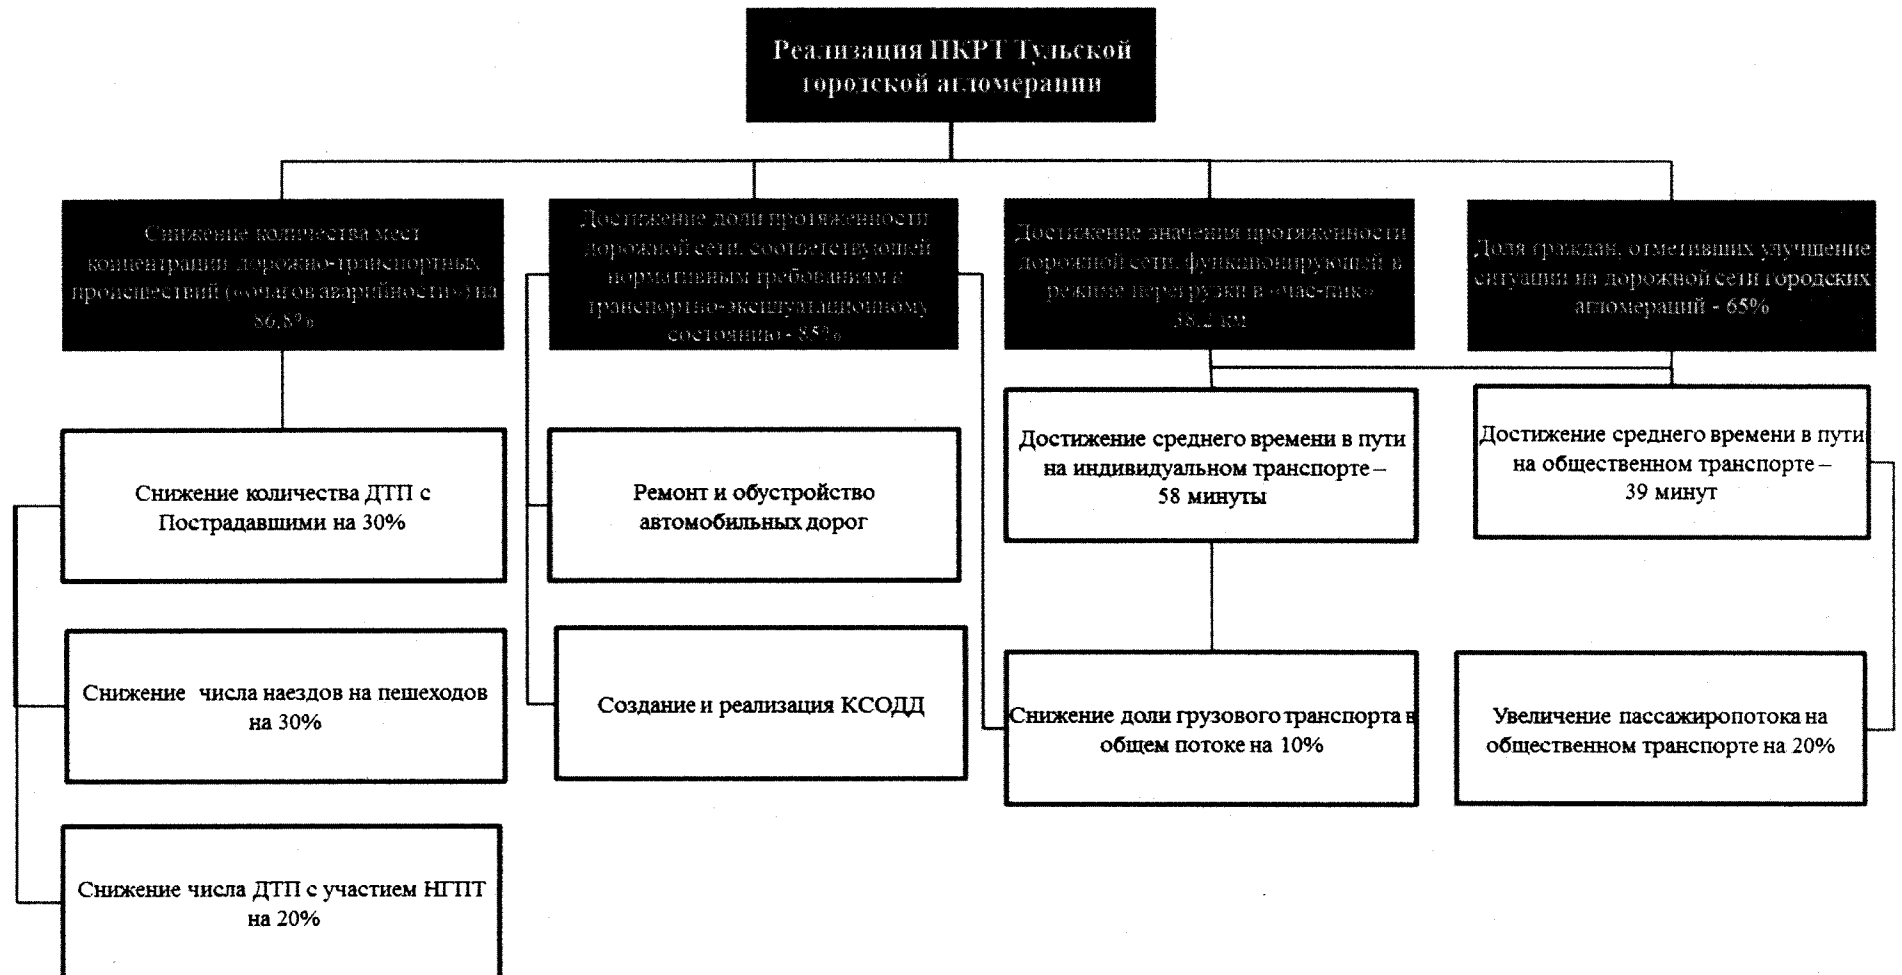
Реализация ПКРТ Тульской городской агломерации

Снижение количества мест концентрации дорожно-транспортных происшествий («очагов аварийности») на 86,8%

Достижение доли протяженности дорожной сети, соответствующей нормативным требованиям к транспортно-эксплуатационному состоянию - 85%

Достижение значения протяженности дорожной сети, функционирующей в режиме перегрузки в «час-пик» 38,2 км

Доля граждан, отметивших улучшение ситуации на дорожной сети городских агломераций - 65%

Снижение количества ДТП с Пострадавшими на 30%

Снижение числа наездов на пешеходов на 30%

Снижение числа ДТП с участием НГПТ на 20%

Ремонт и обустройство автомобильных дорог

Создание и реализация КСОДД

Достижение среднего времени в пути на индивидуальном транспорте – 58 минуты

Снижение доли грузового транспорта в общем потоке на 10%

Достижение среднего времени в пути на общественном транспорте – 39 минут

Увеличение пассажиропотока на общественном транспорте на 20%